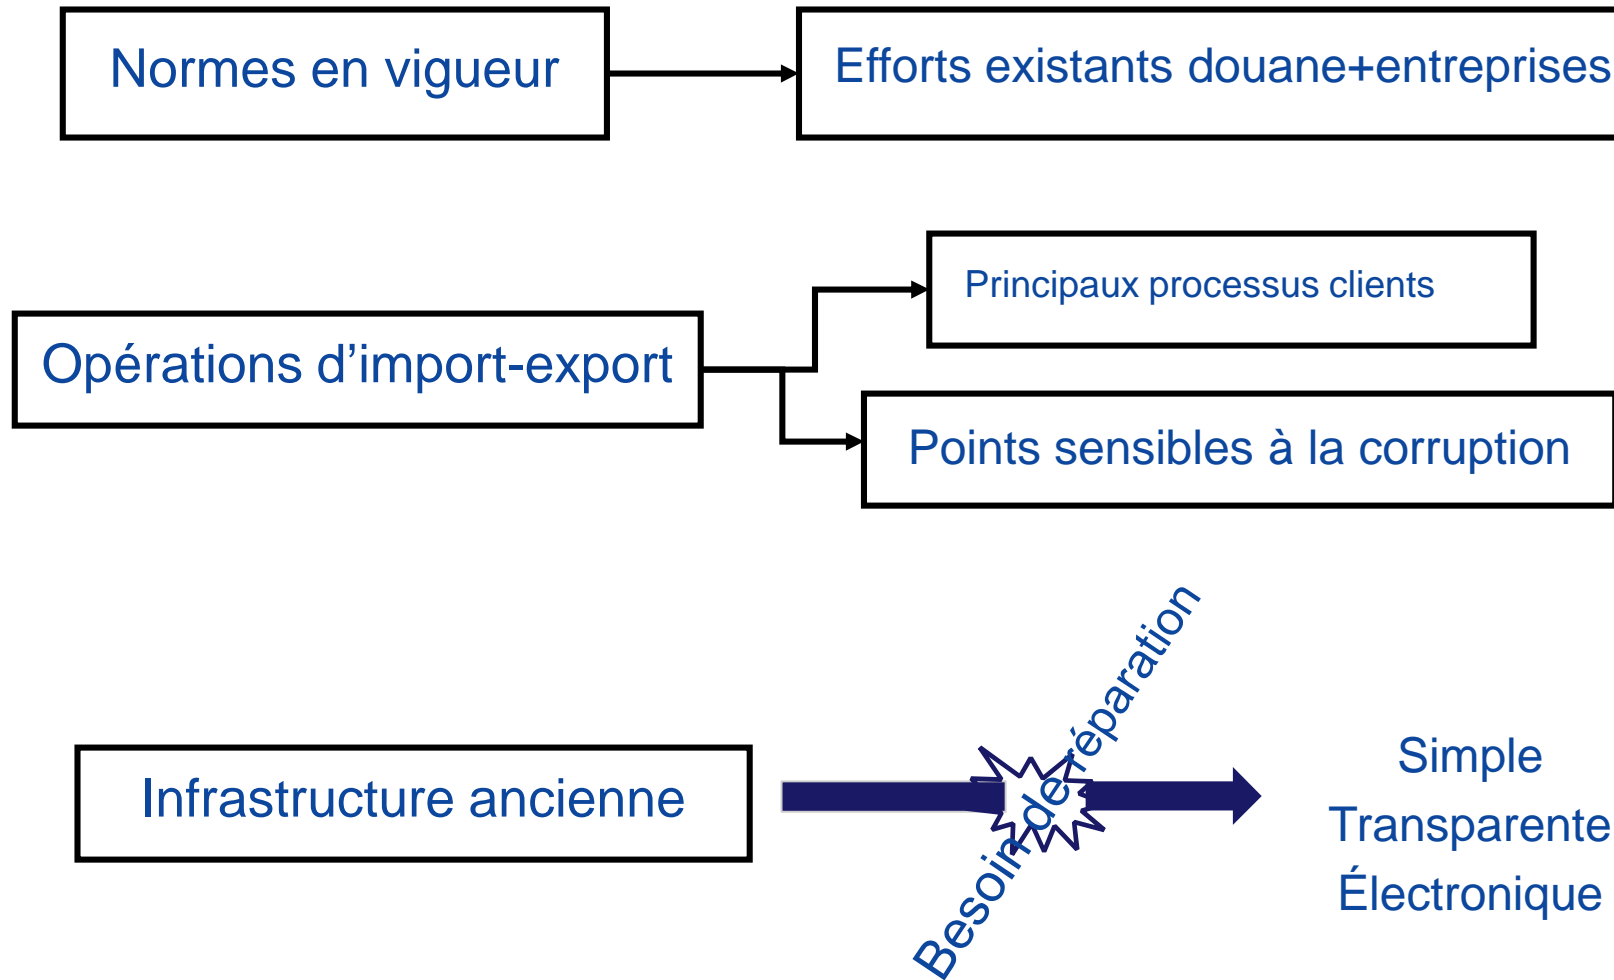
Normes en vigueur

Efforts existants douane+entreprises

Opérations d'import-export

Principaux processus clients

Points sensibles à la corruption

Infrastructure ancienne

Besoin de réparation

Simple
Transparente
Électronique